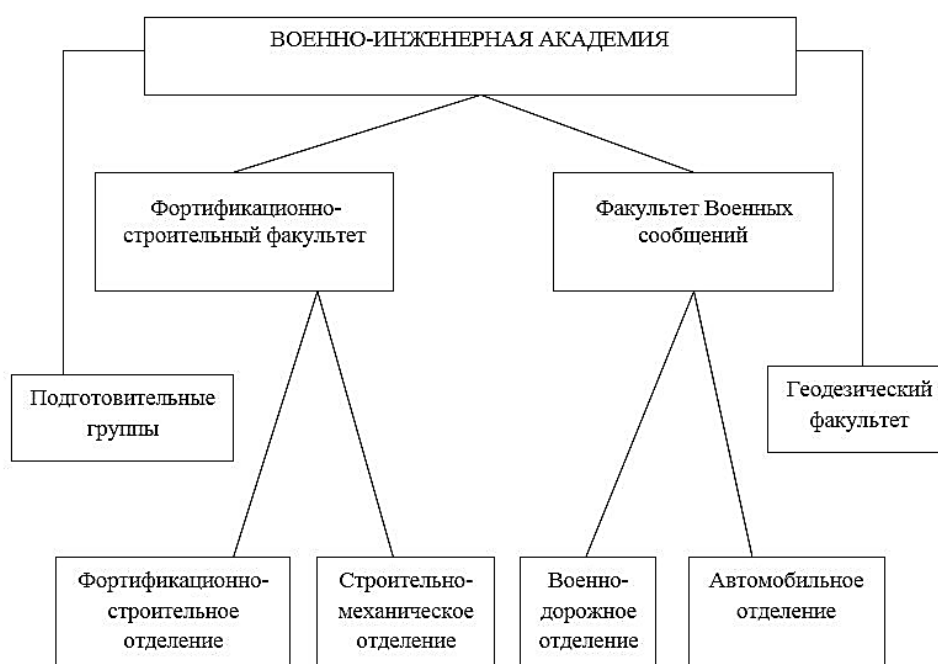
ВОЕННО-ИНЖЕНЕРНАЯ АКАДЕМИЯ

Фортификационно-строительный факультет

Факультет Военных сообщений

Подготовительные группы

Геодезический факультет

Фортификационно-строительное отделение

Строительно-механическое отделение

Военно-дорожное отделение

Автомобильное отделение